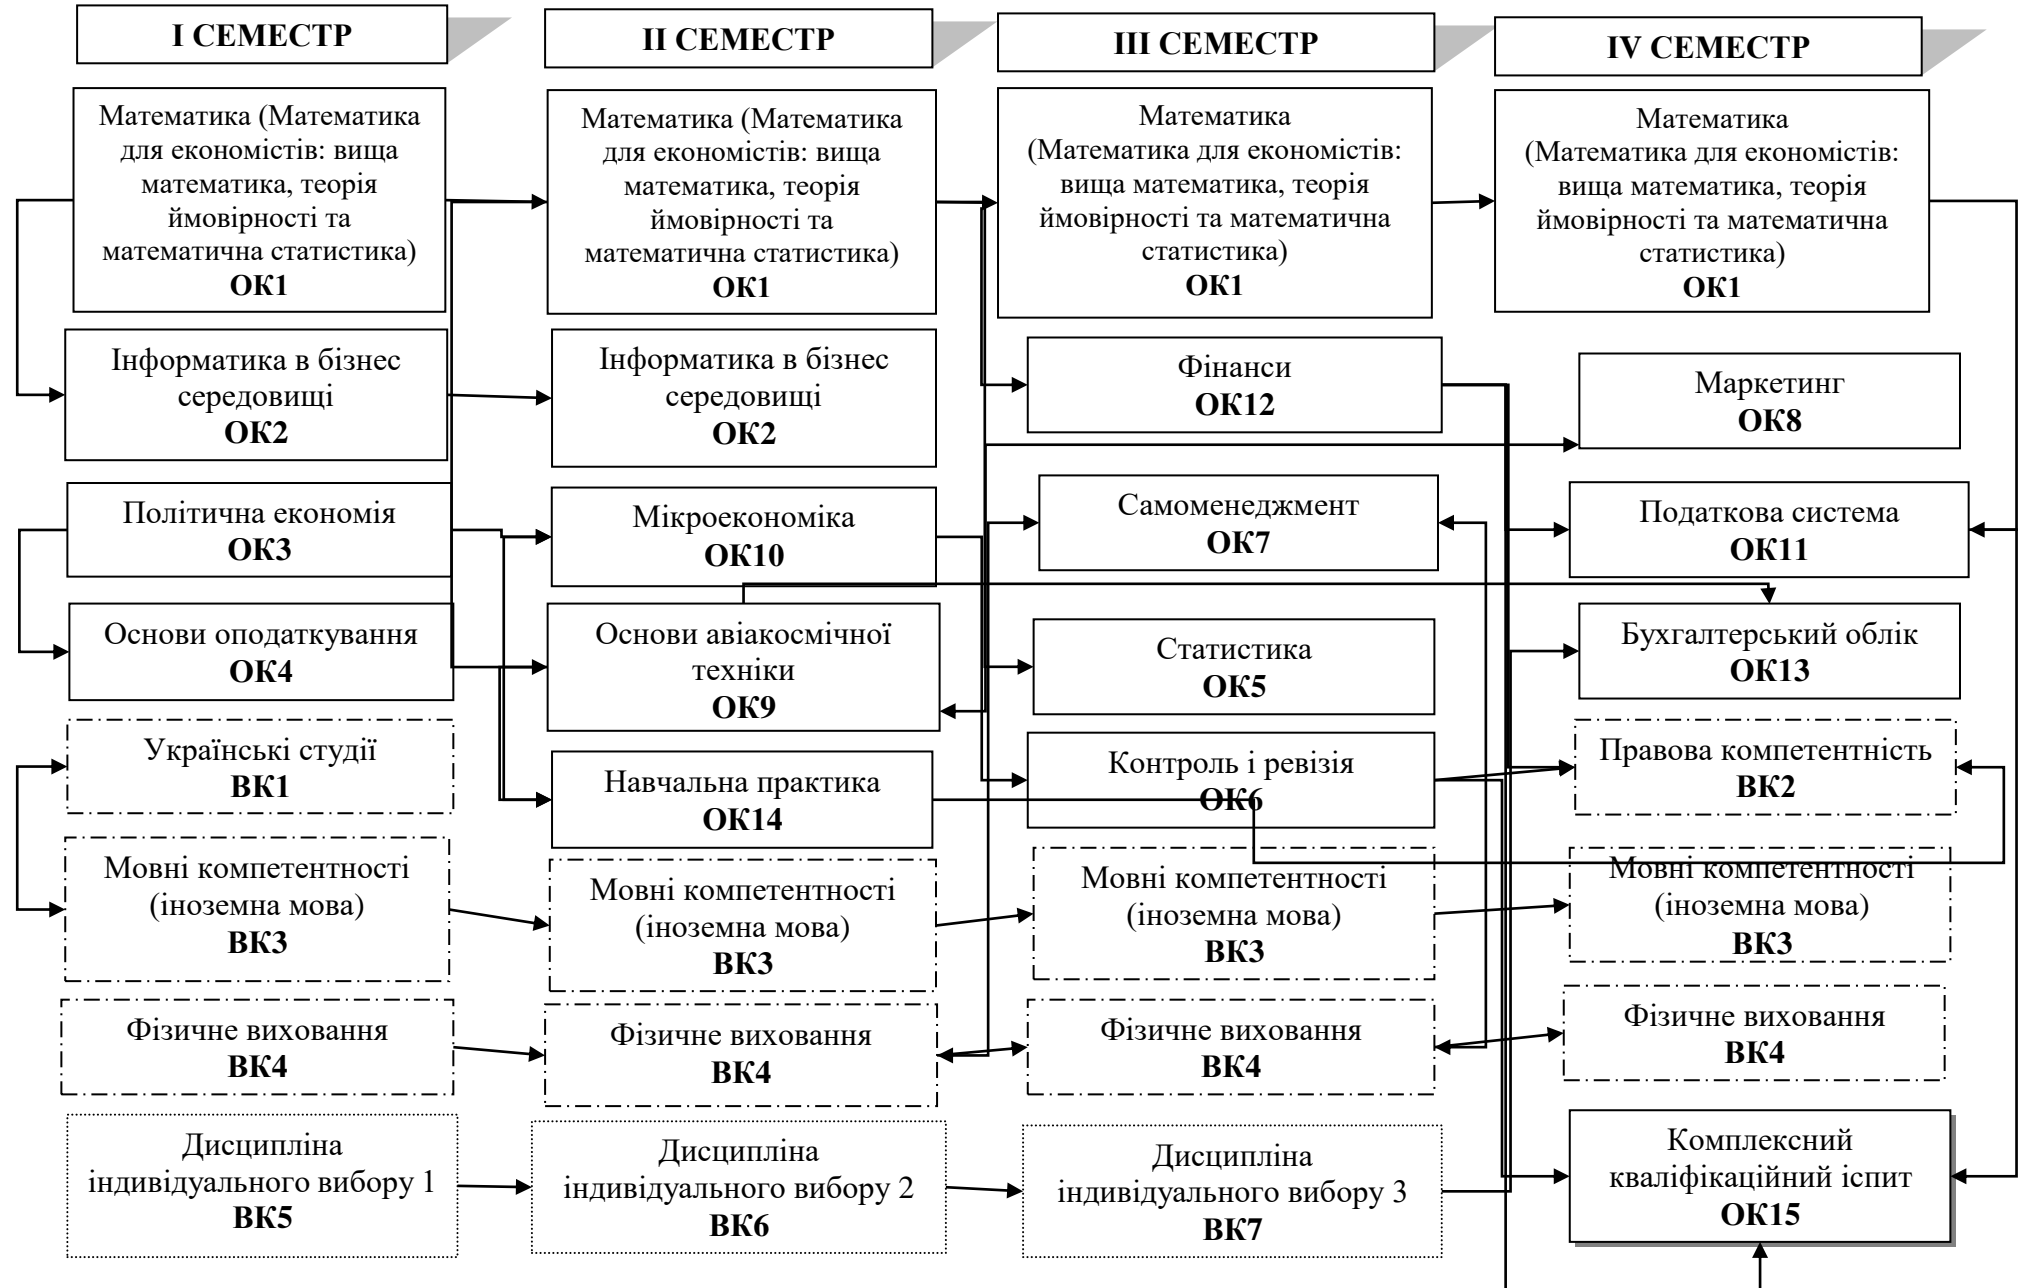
I СЕМЕСТР

Математика (Математика для економістів: вища математика, теорія ймовірності та математична статистика)
ОК1

Інформатика в бізнес середовищі
ОК2

Політична економія
ОК3

Основи оподаткування
ОК4

Українські студії
ВК1

Мовні компетентності (іноземна мова)
ВК3

Фізичне виховання
ВК4

Дисципліна індивідуального вибору 1
ВК5

II СЕМЕСТР

Математика (Математика для економістів: вища математика, теорія ймовірності та математична статистика)
ОК1

Інформатика в бізнес середовищі
ОК2

Мікроекономіка
ОК10

Основи авіакосмічної техніки
ОК9

Навчальна практика
ОК14

Мовні компетентності (іноземна мова)
ВК3

Фізичне виховання
ВК4

Дисципліна індивідуального вибору 2
ВК6

III СЕМЕСТР

Математика (Математика для економістів: вища математика, теорія ймовірності та математична статистика)
ОК1

Фінанси
ОК12

Самоменеджмент
ОК7

Статистика
ОК5

Контроль і ревізія
ОК6

Мовні компетентності (іноземна мова)
ВК3

Фізичне виховання
ВК4

Дисципліна індивідуального вибору 3
ВК7

IV СЕМЕСТР

Математика (Математика для економістів: вища математика, теорія ймовірності та математична статистика)
ОК1

Маркетинг
ОК8

Податкова система
ОК11

Бухгалтерський облік
ОК13

Правова компетентність
ВК2

Мовні компетентності (іноземна мова)
ВК3

Фізичне виховання
ВК4

Комплексний кваліфікаційний іспит
ОК15